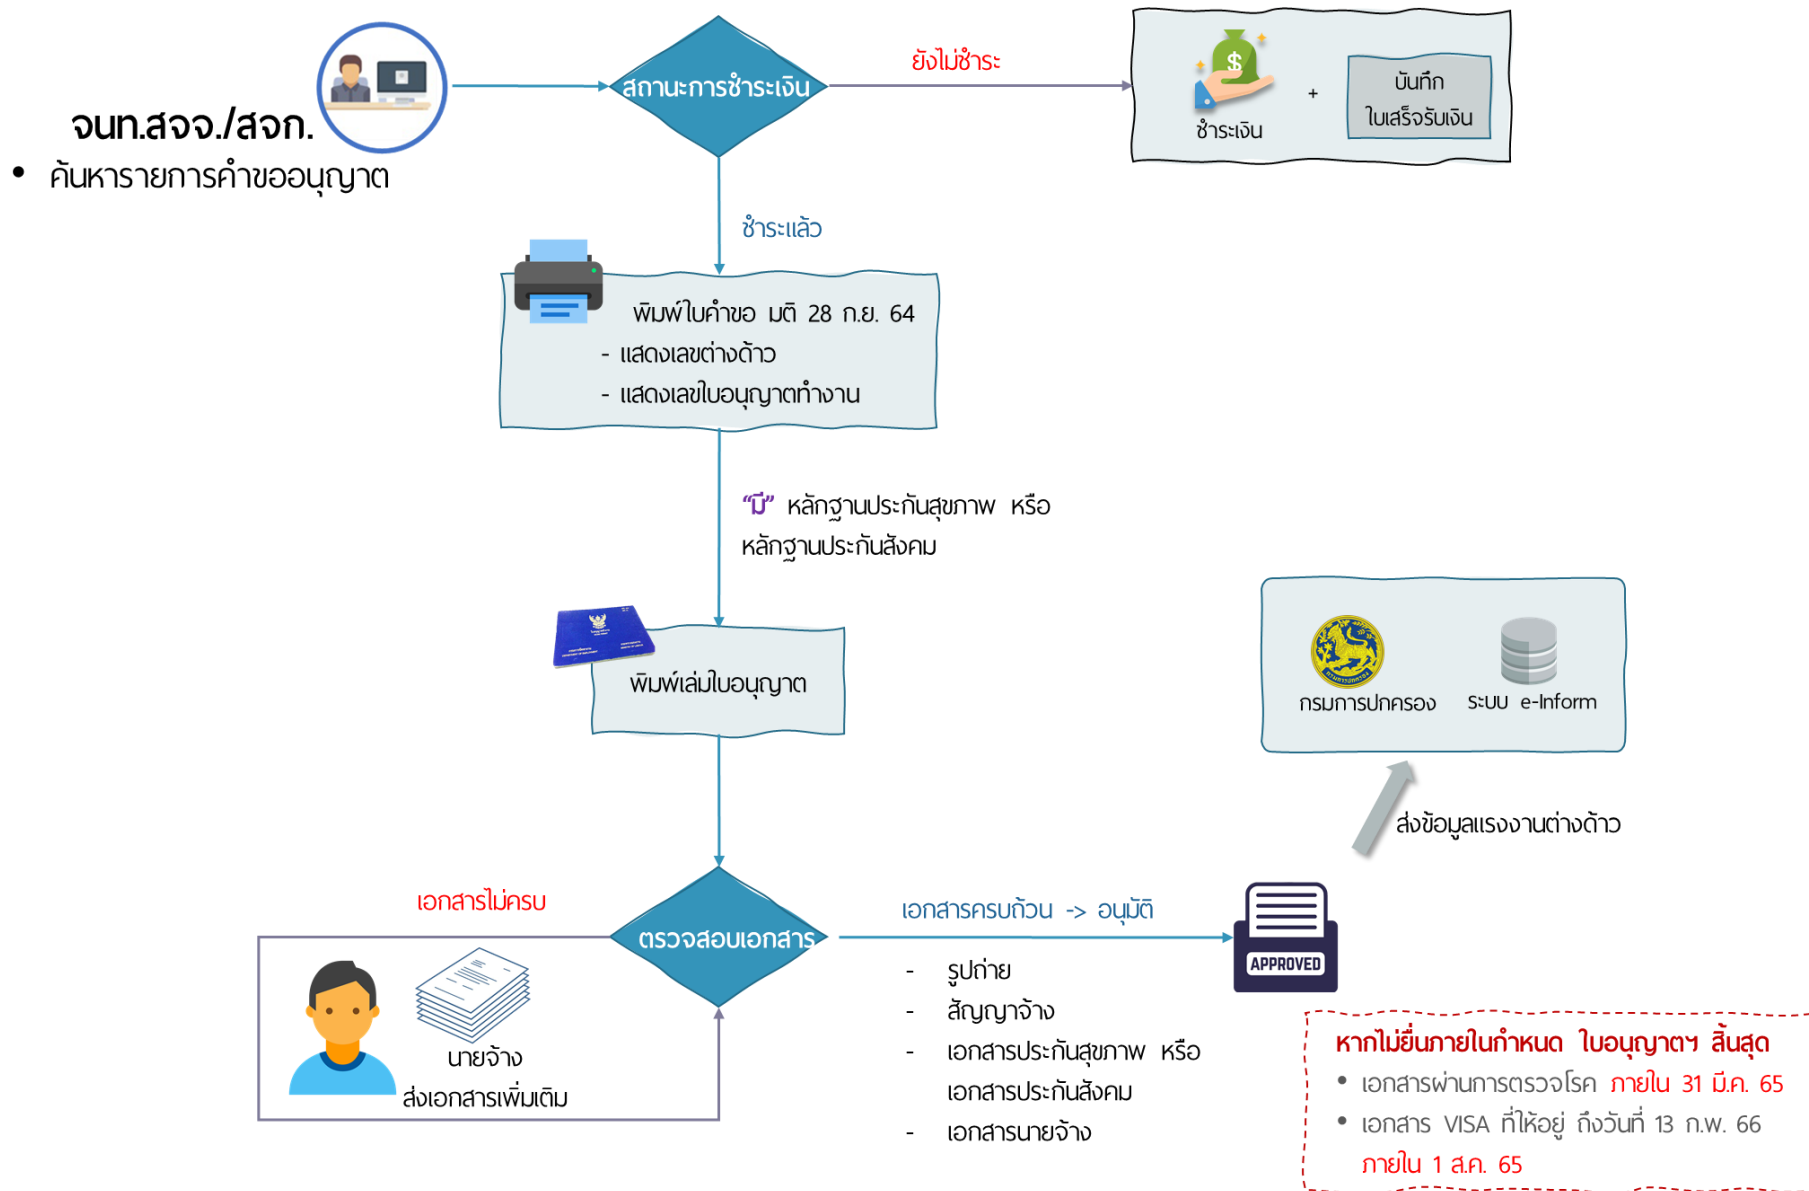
จนท.สจจ./สจก.
• ค้นหารายการคำขออนุญาต

สถานะการชำระเงิน

ยังไม่ชำระ

ชำระเงิน + บันทึก ใบเสร็จรับเงิน

ชำระแล้ว

พิมพ์ใบคำขอ มติ 28 ก.ย. 64
- แสดงเลขต่างด้าว
- แสดงเลขใบอนุญาตทำงาน

"มี" หลักฐานประกันสุขภาพ หรือ หลักฐานประกันสังคม

พิมพ์เล่มใบอนุญาต

กรมการปกครอง ระบบ e-Inform

ส่งข้อมูลแรงงานต่างด้าว

เอกสารไม่ครบ

ตรวจสอบเอกสาร

เอกสารครบถ้วน -> อนุมัติ

APPROVED

นายจ้าง ส่งเอกสารเพิ่มเติม

- รูปถ่าย
- สัญญาจ้าง
- เอกสารประกันสุขภาพ หรือ เอกสารประกันสังคม
- เอกสารนายจ้าง

หากไม่ยื่นภายในกำหนด ใบอนุญาตฯ สิ้นสุด
• เอกสารผ่านการตรวจโรค ภายใน 31 มี.ค. 65
• เอกสาร VISA ที่ให้อยู่ ถึงวันที่ 13 ก.พ. 66 ภายใน 1 ส.ค. 65